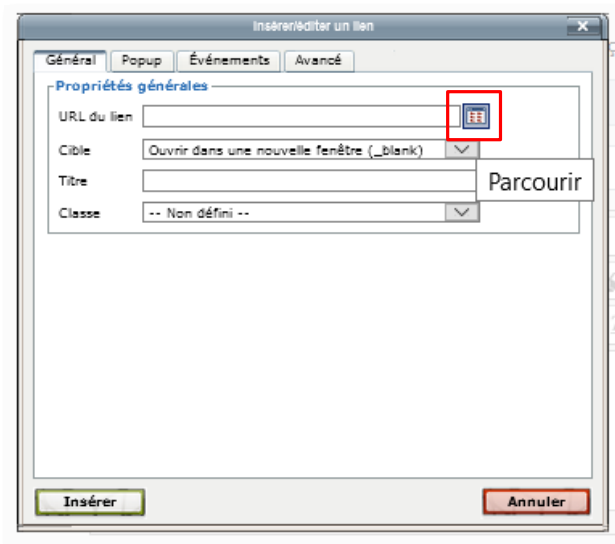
Insérer/éditer un lien

Général | Popup | Événements | Avancé

Propriétés générales

URL du lien

Cible: Ouvrir dans une nouvelle fenêtre (_blank)

Titre

Classe: -- Non défini --

Parcourir

Insérer

Annuler